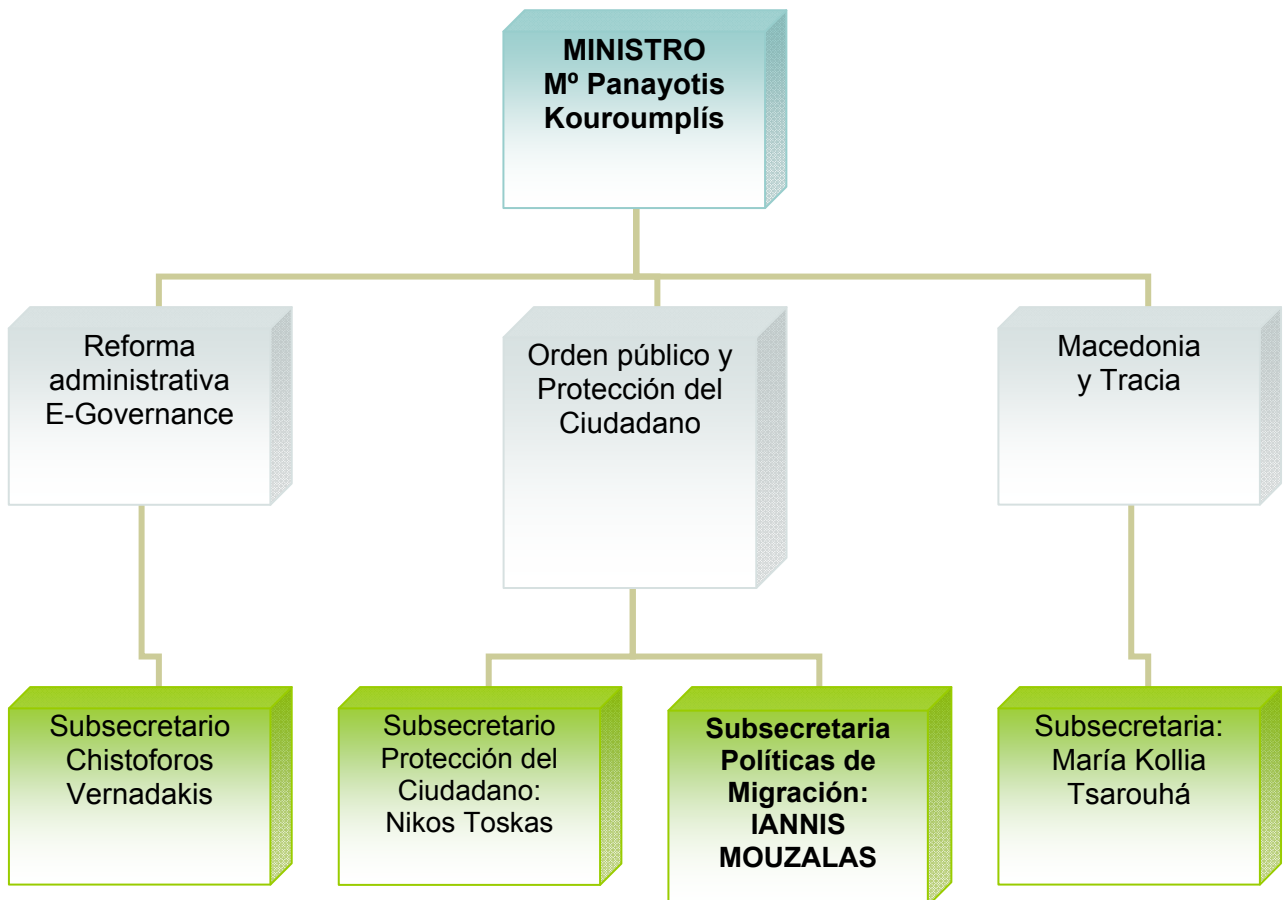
MINISTRO
Mº Panayotis Kouroumplís

Reforma administrativa E-Governance

Orden público y Protección del Ciudadano

Macedonia y Tracia

Subsecretario Chistoforos Vernadakis

Subsecretario Protección del Ciudadano: Nikos Toskas

Subsecretaria Políticas de Migración: IANNIS MOUZALAS

Subsecretaria: María Kollia Tsarouhá